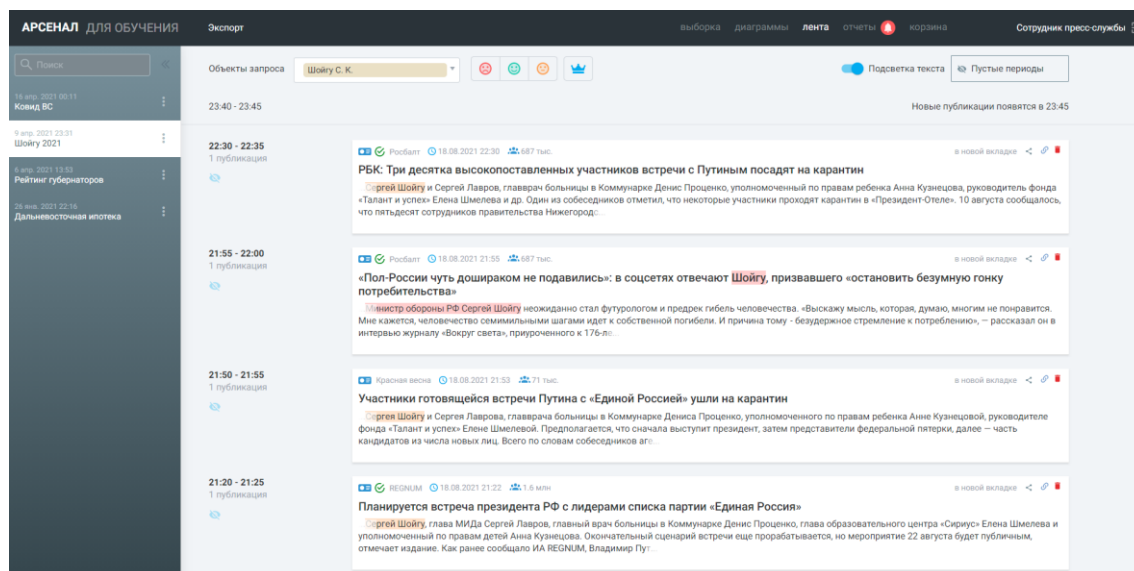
АРСЕНАЛ ДЛЯ ОБУЧЕНИЯ

Экспорт

выборка диаграммы лента отчеты корзина

Сотрудник пресс-службы

Поиск

16 апр. 2021 00:11
Ковид ВС

9 апр. 2021 23:31
Шойгу 2021

6 апр. 2021 13:53
Рейтинг губернаторов

26 янв. 2021 22:16
Дальневосточная ипотека

Объекты запроса

Шойгу С. К.

Подсветка текста

Пустые периоды

23:40 - 23:45

Новые публикации появятся в 23:45

22:30 - 22:35
1 публикация

Росбалт 18.08.2021 22:30 687 тыс.

в новой вкладке

РБК: Три десятка высокопоставленных участников встречи с Путиным посадят на карантин

Сергей Шойгу и Сергей Лавров, главврач больницы в Коммунарке Денис Проценко, уполномоченный по правам ребенка Анна Кузнецова, руководитель фонда «Талант и успех» Елена Шмелева и др. Один из собеседников отметил, что некоторые участники проходят карантин в «Президент-Отеле». 10 августа сообщалось, что пятьдесят сотрудников правительства Нижегородс...

21:55 - 22:00
1 публикация

Росбалт 18.08.2021 21:55 687 тыс.

в новой вкладке

«Пол-России чуть дошираком не подавились»: в соцсетях отвечают Шойгу, призвавшего «остановить безумную гонку потребительства»

Министр обороны РФ Сергей Шойгу неожиданно стал футурологом и предрек гибель человечества. «Выскажу мысль, которая, думаю, многим не понравится. Мне кажется, человечество семимильными шагами идет к собственной погибели. И причина тому - безудержное стремление к потреблению», — рассказал он в интервью журналу «Вокруг света», приуроченного к 176-ле...

21:50 - 21:55
1 публикация

Красная весна 18.08.2021 21:53 71 тыс.

в новой вкладке

Участники готовящейся встречи Путина с «Единой Россией» ушли на карантин

Сергея Шойгу и Сергея Лаврова, главврача больницы в Коммунарке Дениса Проценко, уполномоченного по правам ребенка Анне Кузнецовой, руководителе фонда «Талант и успех» Елене Шмелевой. Предполагается, что сначала выступит президент, затем представители федеральной пятерки, далее — часть кандидатов из числа новых лиц. Всего по словам собеседников аге...

21:20 - 21:25
1 публикация

REGNUM 18.08.2021 21:22 1.6 млн

в новой вкладке

Планируется встреча президента РФ с лидерами списка партии «Единая Россия»

Сергей Шойгу, глава МИДа Сергей Лавров, главный врач больницы в Коммунарке Денис Проценко, глава образовательного центра «Сириус» Елена Шмелева и уполномоченный по правам детей Анна Кузнецова. Окончательный сценарий встречи еще прорабатывается, но мероприятие 22 августа будет публичным, отмечает издание. Как ранее сообщало ИА REGNUM, Владимир Пут...